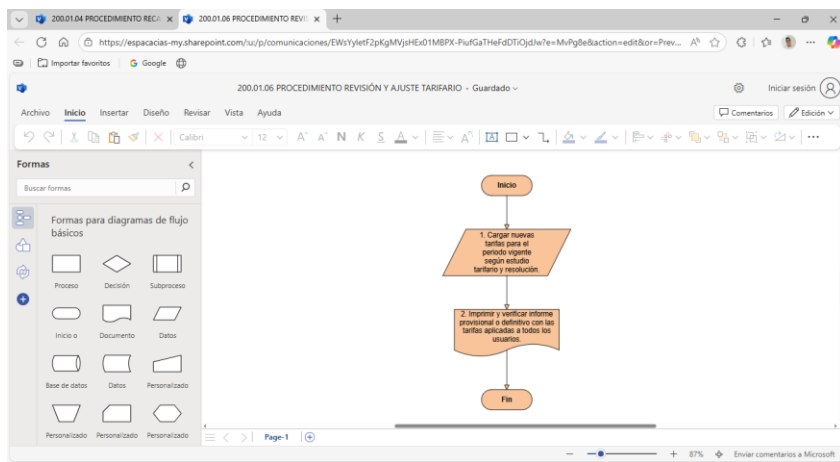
200.01.04 PROCEDIMIENTO RECA ×
200.01.06 PROCEDIMIENTO REVI ×
+

https://espacacias-my.sharepoint.com/:u:/p/comunicaciones/EWsYyletF2pKgMVjsHEx01MBPX-PiufGaTHeFdDTiOjdJw?e=MvPg8e&action=edit&or=Prev...

Importar favoritos
Google

200.01.06 PROCEDIMIENTO REVISIÓN Y AJUSTE TARIFARIO - Guardado

Iniciar sesión

Archivo Inicio Insertar Diseño Revisar Vista Ayuda

Comentarios
Edición

Calibri 12

Formas

Buscar formas

Formas para diagramas de flujo básicos

Proceso
Decisión
Subproceso
Inicio o
Documento
Datos
Base de datos
Datos
Personalizado
Personalizado
Personalizado
Personalizado

Inicio

1. Cargar nuevas tarifas para el periodo vigente según estudio tarifario y resolución.

2. Imprimir y verificar informe provisional o definitivo con las tarifas aplicadas a todos los usuarios.

Fin

Page-1

87%
Enviar comentarios a Microsoft